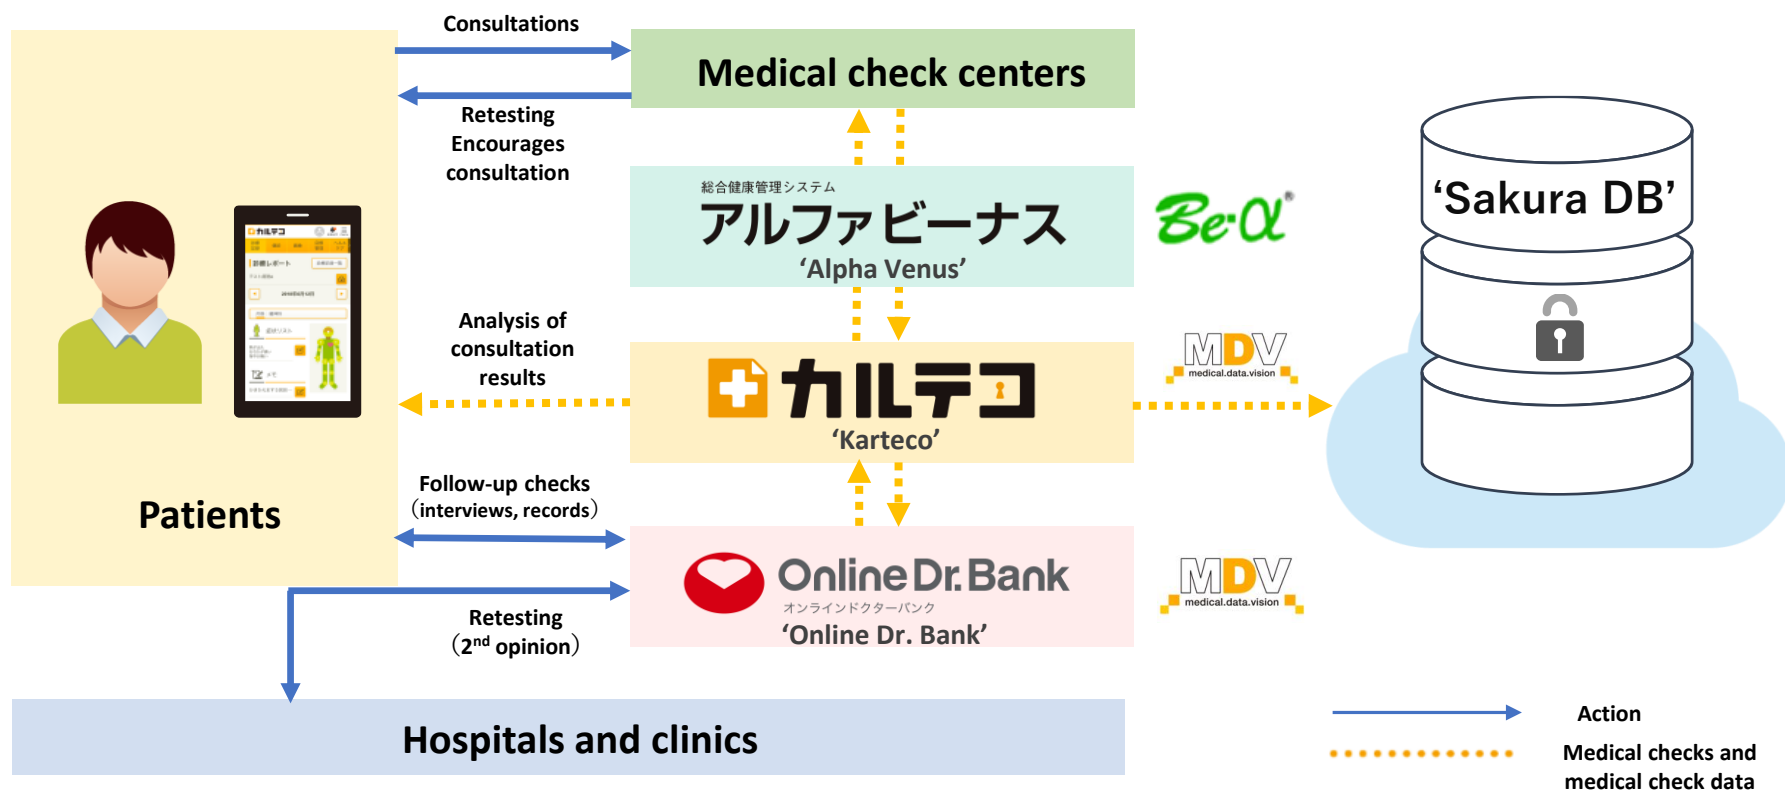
Consultations

Medical check centers

Retesting
Encourages consultation

総合健康管理システム
アルファビーナス
'Alpha Venus'

Be·α

'Sakura DB'

Patients

Analysis of consultation results

MDV medical.data.vision

カルテコ
'Karteco'

Follow-up checks
(interviews, records)

Online Dr. Bank
オンラインドクターバンク
'Online Dr. Bank'

MDV medical.data.vision

Retesting
($2^{nd}$ opinion)

Hospitals and clinics

Action

Medical checks and medical check data